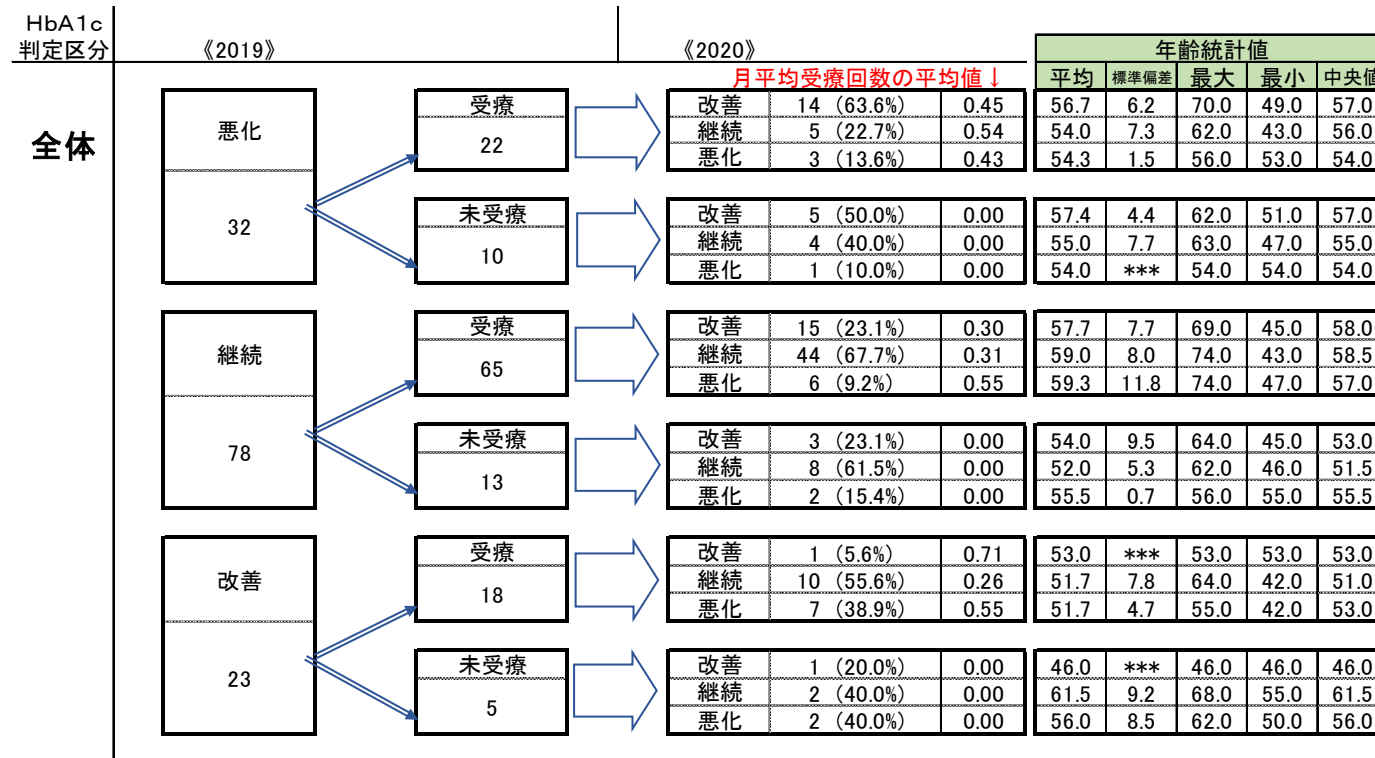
HbA1c
判定区分

《2019》

《2020》

月平均受療回数の平均値↓

全体

悪化
32

継続
78

改善
23

受療
22

未受療
10

受療
65

未受療
13

受療
18

未受療
5

| | | 月平均受療回数の平均値 |
|---|---|---|
| 改善 | 14 (63.6%) | 0.45 |
| 継続 | 5 (22.7%) | 0.54 |
| 悪化 | 3 (13.6%) | 0.43 |
| 改善 | 5 (50.0%) | 0.00 |
| 継続 | 4 (40.0%) | 0.00 |
| 悪化 | 1 (10.0%) | 0.00 |
| 改善 | 15 (23.1%) | 0.30 |
| 継続 | 44 (67.7%) | 0.31 |
| 悪化 | 6 (9.2%) | 0.55 |
| 改善 | 3 (23.1%) | 0.00 |
| 継続 | 8 (61.5%) | 0.00 |
| 悪化 | 2 (15.4%) | 0.00 |
| 改善 | 1 (5.6%) | 0.71 |
| 継続 | 10 (55.6%) | 0.26 |
| 悪化 | 7 (38.9%) | 0.55 |
| 改善 | 1 (20.0%) | 0.00 |
| 継続 | 2 (40.0%) | 0.00 |
| 悪化 | 2 (40.0%) | 0.00 |

年齢統計値

| 平均 | 標準偏差 | 最大 | 最小 | 中央値 |
|---|---|---|---|---|
| 56.7 | 6.2 | 70.0 | 49.0 | 57.0 |
| 54.0 | 7.3 | 62.0 | 43.0 | 56.0 |
| 54.3 | 1.5 | 56.0 | 53.0 | 54.0 |
| 57.4 | 4.4 | 62.0 | 51.0 | 57.0 |
| 55.0 | 7.7 | 63.0 | 47.0 | 55.0 |
| 54.0 | *** | 54.0 | 54.0 | 54.0 |
| 57.7 | 7.7 | 69.0 | 45.0 | 58.0 |
| 59.0 | 8.0 | 74.0 | 43.0 | 58.5 |
| 59.3 | 11.8 | 74.0 | 47.0 | 57.0 |
| 54.0 | 9.5 | 64.0 | 45.0 | 53.0 |
| 52.0 | 5.3 | 62.0 | 46.0 | 51.5 |
| 55.5 | 0.7 | 56.0 | 55.0 | 55.5 |
| 53.0 | *** | 53.0 | 53.0 | 53.0 |
| 51.7 | 7.8 | 64.0 | 42.0 | 51.0 |
| 51.7 | 4.7 | 55.0 | 42.0 | 53.0 |
| 46.0 | *** | 46.0 | 46.0 | 46.0 |
| 61.5 | 9.2 | 68.0 | 55.0 | 61.5 |
| 56.0 | 8.5 | 62.0 | 50.0 | 56.0 |